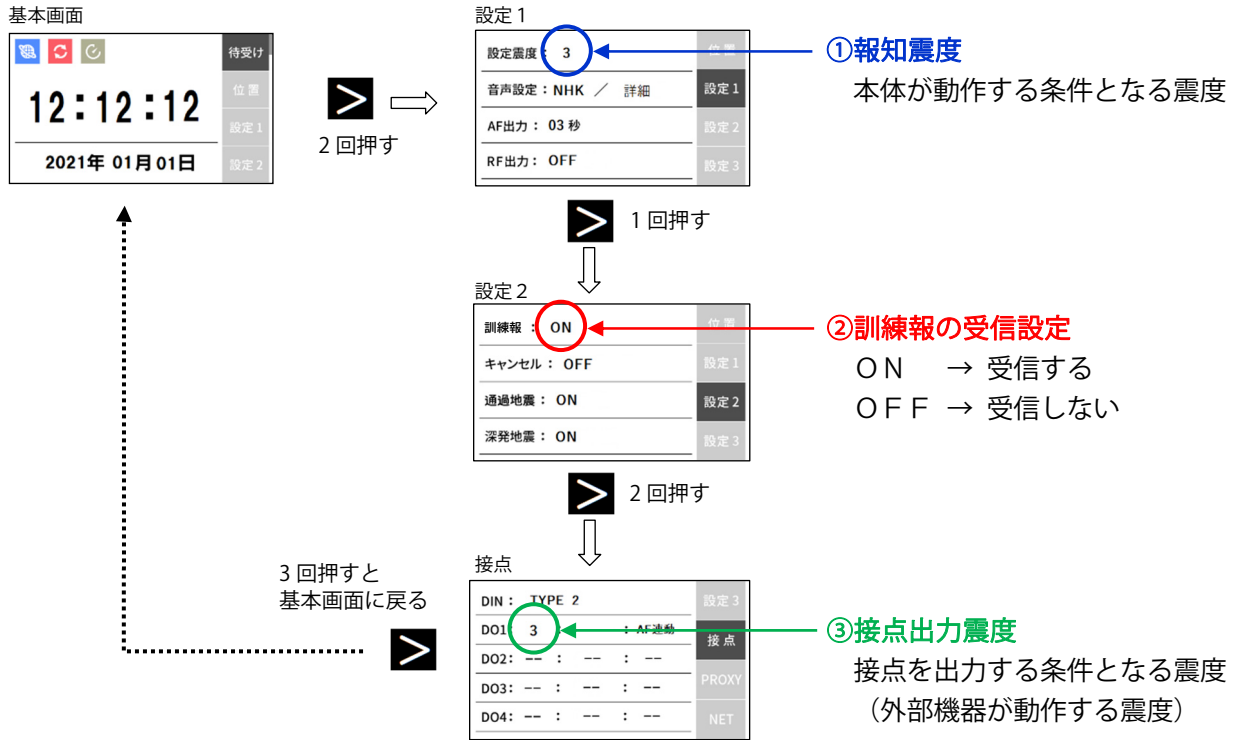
基本画面

12:12:12

2021年 01月01日

待受け
位置
設定1
設定2

>
2 回押す

設定 1

設定震度： 3
音声設定：NHK ／ 詳細
AF出力： 03 秒
RF出力： OFF

位置
設定1
設定2
設定3

①報知震度
本体が動作する条件となる震度

>
1 回押す

設定 2

訓練報 ： ON
キャンセル： OFF
通過地震： ON
深発地震： ON

位置
設定1
設定2
設定3

②訓練報の受信設定
ＯＮ → 受信する
ＯＦＦ → 受信しない

>
2 回押す

接点

DIN： TYPE 2
DO1： 3 ： AF連動
DO2： -- ： -- ： --
DO3： -- ： -- ： --
DO4： -- ： -- ： --

設定3
接点
PROXY
NET

③接点出力震度
接点を出力する条件となる震度
（外部機器が動作する震度）

3 回押すと
基本画面に戻る

>